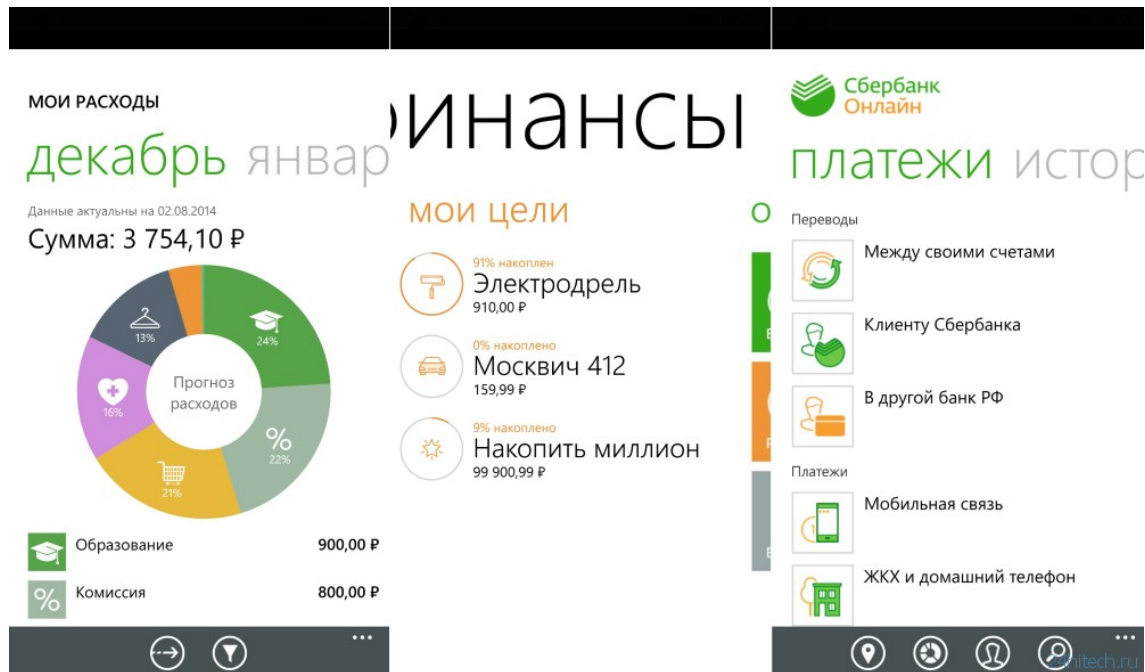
МОИ РАСХОДЫ

декабрь январ

Данные актуальны на 02.08.2014

Сумма: 3 754,10 ₽

13%

24%

16%

Прогноз расходов

%

22%

21%

Образование 900,00 ₽

Комиссия 800,00 ₽

инансы

мои цели

о

91% накоплен

Электродрель

910,00 ₽

0% накоплено

Москвич 412

159,99 ₽

9% накоплено

Накопить миллион

99 900,99 ₽

Сбербанк Онлайн

платежи истор

Переводы

Между своими счетами

Клиенту Сбербанка

В другой банк РФ

Платежи

Мобильная связь

ЖКХ и домашний телефон

...

...

mobiltech.ru